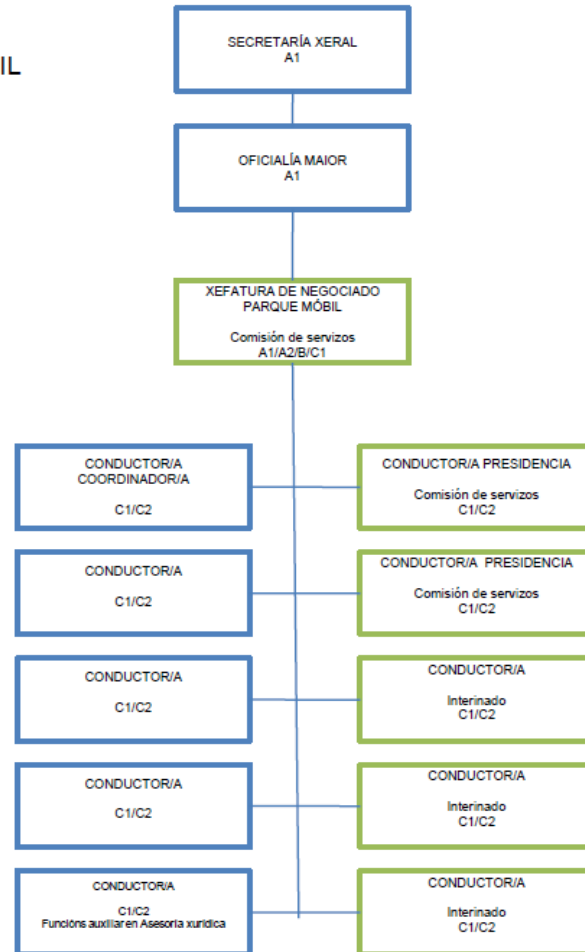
IL

SECRETARÍA XERAL
A1

OFICIALÍA MAIOR
A1

XEFATURA DE NEGOCIADO
PARQUE MÓBIL

Comisión de servizos
A1/A2/B/C1

CONDUCTOR/A
COORDINADOR/A

C1/C2

CONDUCTOR/A PRESIDENCIA

Comisión de servizos
C1/C2

CONDUCTOR/A

C1/C2

CONDUCTOR/A PRESIDENCIA

Comisión de servizos
C1/C2

CONDUCTOR/A

C1/C2

CONDUCTOR/A

Interinado
C1/C2

CONDUCTOR/A

C1/C2

CONDUCTOR/A

Interinado
C1/C2

CONDUCTOR/A

C1/C2
Funcións auxiliar en Asesoría xurídica

CONDUCTOR/A

Interinado
C1/C2